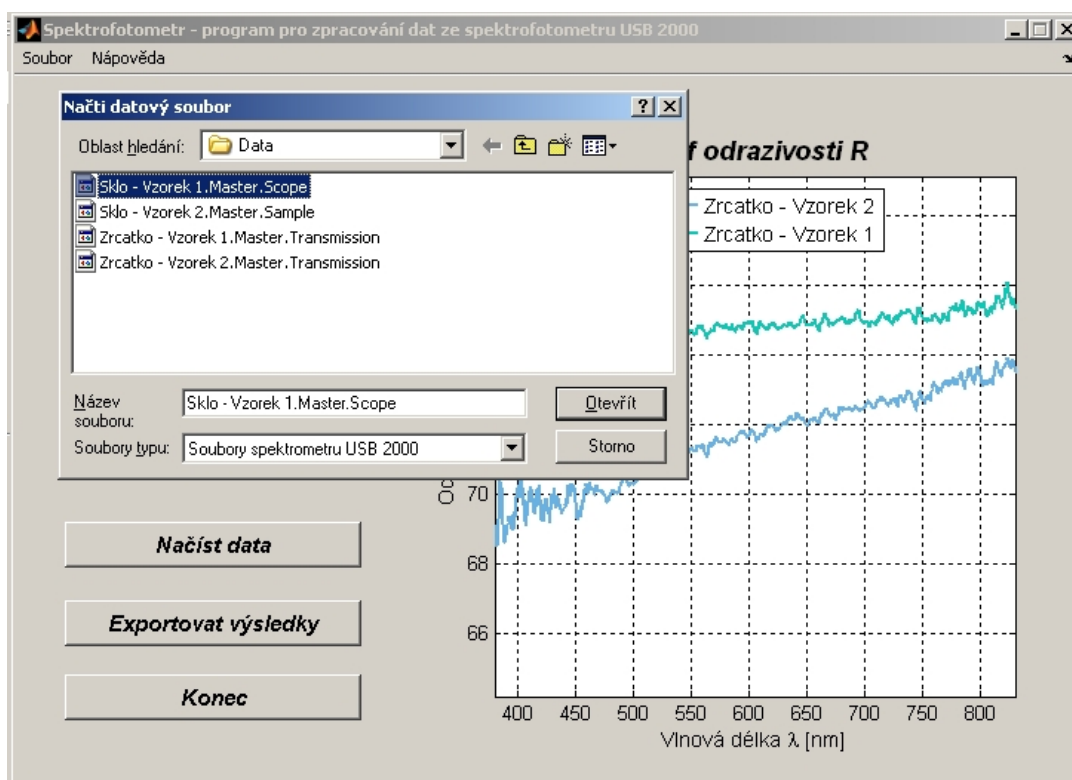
Spektrofotometr - program pro zpracování dat ze spektrofotometru USB 2000

Soubor Nápověda

Načti datový soubor

Oblast hledání: Data

Sklo - Vzorek 1.Master.Scope
Sklo - Vzorek 2.Master.Sample
Zrcatko - Vzorek 1.Master.Transmission
Zrcatko - Vzorek 2.Master.Transmission

Název souboru: Sklo - Vzorek 1.Master.Scope

Otevřít

Soubory typu: Soubory spektrometru USB 2000

Storno

f odrazivosti R

Zrcatko - Vzorek 2
Zrcatko - Vzorek 1

Načíst data

Exportovat výsledky

Konec

70
68
66

400 450 500 550 600 650 700 750 800

Vlnová délka λ [nm]